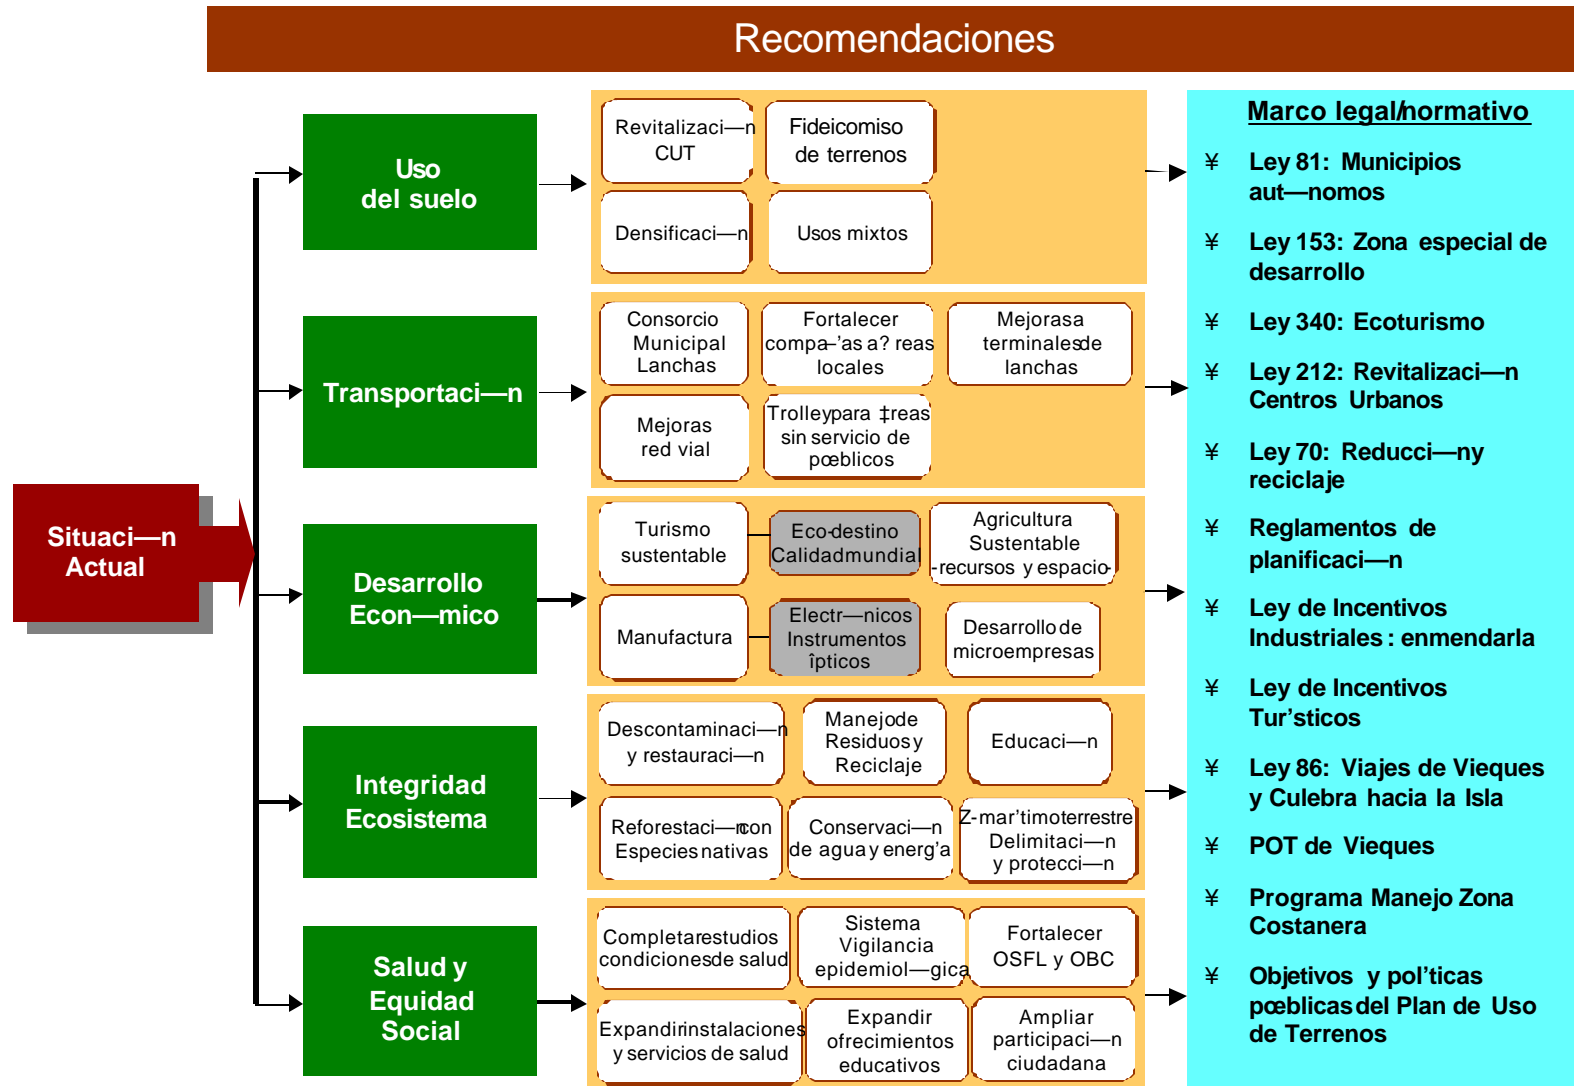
Recomendaciones

Situaci—n Actual

Uso del suelo

Revitalizaci—n CUT

Fideicomiso de terrenos

Densificaci—n

Usos mixtos

Transportaci—n

Consorcio Municipal Lanchas

Fortalecer compa–'as a? reas locales

Mejorasa terminalesde lanchas

Mejoras red vial

Trolleypara ‡reas sin servicio de pœblicos

Desarrollo Econ—mico

Turismo sustentable

Eco-destino Calidadmundial

Agricultura Sustentable -recursos y espacio-

Manufactura

Electr—nicos Instrumentos ìpticos

Desarrollode microempresas

Integridad Ecosistema

Descontaminaci—n y restauraci—n

Manejode Residuosy Reciclaje

Educaci—n

Reforestaci—ncon Especiesnativas

Conservaci—n de aguay energ'a

Z-mar'timoterrestre Delimitaci—n y protecci—n

Salud y Equidad Social

Completarestudios condicionesde salud

Sistema Vigilancia epidemiol—gica

Fortalecer OSFL y OBC

Expandirinstalaciones y servicios de salud

Expandir ofrecimientos educativos

Ampliar participaci—n ciudadana

Marco legal/normativo

¥ Ley 81: Municipios aut—nomos

¥ Ley 153: Zona especial de desarrollo

¥ Ley 340: Ecoturismo

¥ Ley 212: Revitalizaci—n Centros Urbanos

¥ Ley 70: Reducci—ny reciclaje

¥ Reglamentos de planificaci—n

¥ Ley de Incentivos Industriales : enmendarla

¥ Ley de Incentivos Tur'sticos

¥ Ley 86: Viajes de Vieques y Culebra hacia la Isla

¥ POT de Vieques

¥ Programa Manejo Zona Costanera

¥ Objetivos y pol'ticas pœblicasdel Plan de Uso de Terrenos